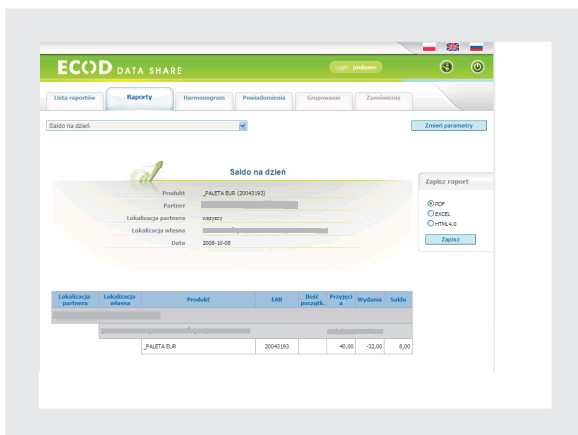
ECOD DATA SHARE

Login: jnowak

Lista raportów | Raporty | Harmonogram | Powiadomienia | Grupowanie | Zamówienia

Saldo na dzień

Zmień parametry

Saldo na dzień

Produkt _PALETA EUR (20043193)
Partner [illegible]
Lokalizacja partnera wszyscy
Lokalizacja własna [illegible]
Data 2008-10-08

Zapisz raport

PDF
EXCEL
HTML 4.0

Zapisz

| Lokalizacja partnera | Lokalizacja własna | Produkt | EAN | Ilość początk. | Przyjęcia | Wydania | Saldo |
|---|---|---|---|---|---|---|---|
| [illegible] | | | | | | | |
| | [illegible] | | | | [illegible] | | |
| | | _PALETA EUR | 20043193 | | 40,00 | -32,00 | 8,00 |